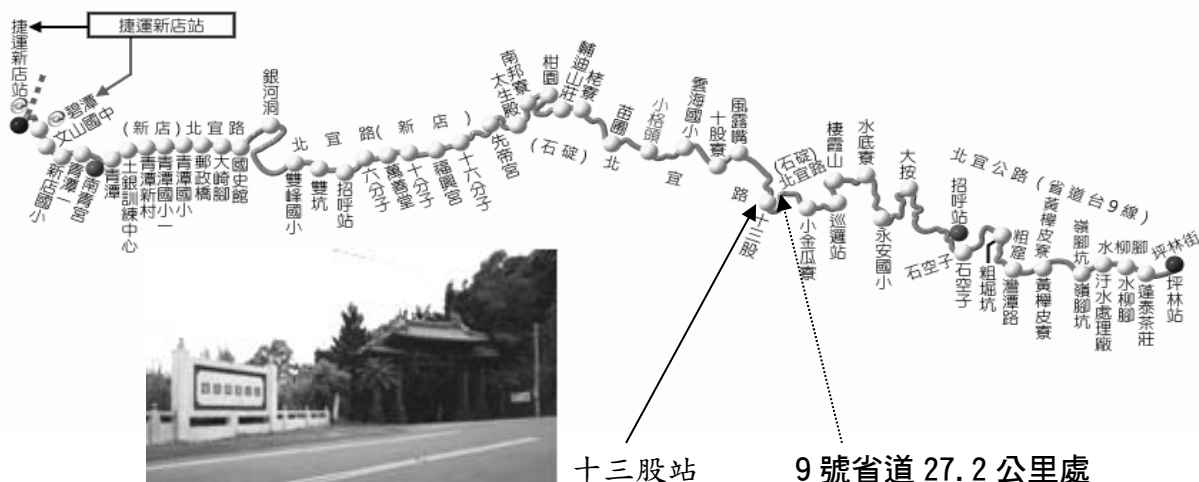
捷運新店站

捷運新店站

碧潭

文山國中

新店國小

青潭一

青潭

南興宮

土銀訓練中心

(新店)北宜路

青潭新村

青潭國小一

青潭國小

郵政橋

大崎腳

國史館

銀河洞

雙峰國小

雙坑

北宜路(新店)

招呼站

六分子

萬善堂

十分子

福興宮

十六分子

先帝宮

南邦寮

大生殿

柑園

輔迪山莊

楊梅寮

(石碇)北宜路

苗圃

小格頭

雲海國小

十股寮

風露嘴

十三股

(石碇)北宜路

小金瓜寮

巡邏站

棲霞山

水底寮

永安國小

大按

北宜公路(省道台9線)

招呼站

石空子

石空子

粗窟

粗堀坑

灣潭路

舊樟皮寮

黃樟皮寮

嶺腳坑

嶺腳坑

汙水處理廠

水柳腳

水柳腳

蓬萊茶莊

坪林街

坪林站

十三股站

9 號省道 27.2 公里處